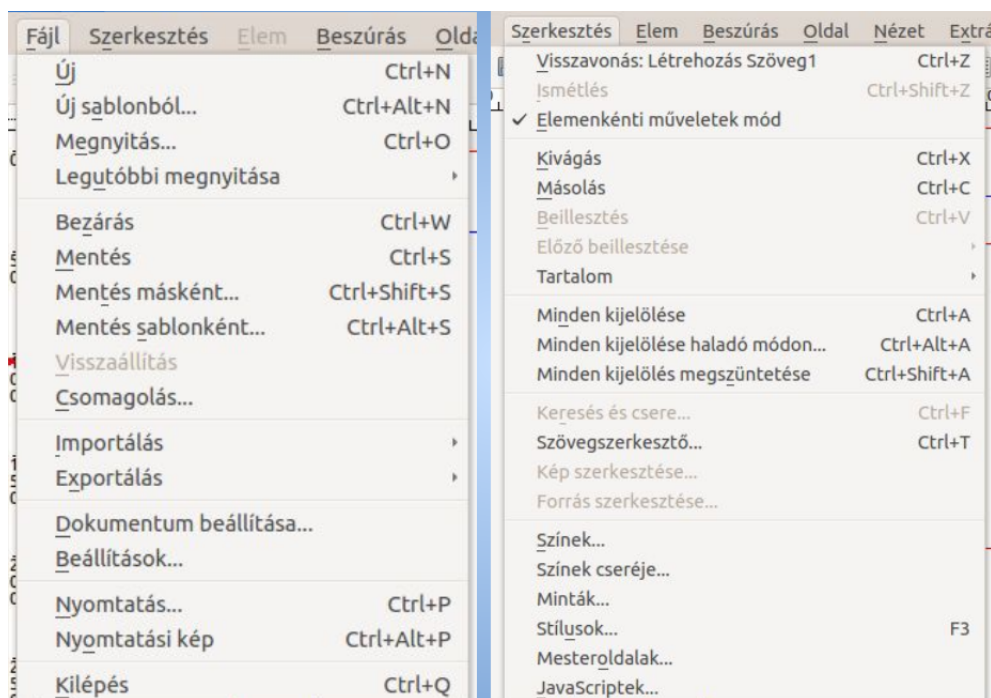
Fájl Szerkesztés Elem Beszúrás Olda

Új Ctrl+N
Új sablonból... Ctrl+Alt+N
Megnyitás... Ctrl+O
Legutóbbi megnyitása

Bezárás Ctrl+W
Mentés Ctrl+S
Mentés másként... Ctrl+Shift+S
Mentés sablonként... Ctrl+Alt+S
Visszaállítás
Csomagolás...

Importálás
Exportálás

Dokumentum beállítása...
Beállítások...

Nyomtatás... Ctrl+P
Nyomtatási kép Ctrl+Alt+P

Kilépés Ctrl+Q

Szerkesztés Elem Beszúrás Oldal Nézet Extrá

Visszavonás: Létrehozás Szöveg1 Ctrl+Z
Ismétlés Ctrl+Shift+Z
✓ Elemenkénti műveletek mód

Kivágás Ctrl+X
Másolás Ctrl+C
Beillesztés Ctrl+V
Előző beillesztése
Tartalom

Minden kijelölése Ctrl+A
Minden kijelölése haladó módon... Ctrl+Alt+A
Minden kijelölés megszüntetése Ctrl+Shift+A

Keresés és csere... Ctrl+F
Szövegszerkesztő... Ctrl+T
Kép szerkesztése...
Forrás szerkesztése...

Színek...
Színek cseréje...
Minták...
Stílusok... F3
Mesteroldalak...
JavaScriptek...